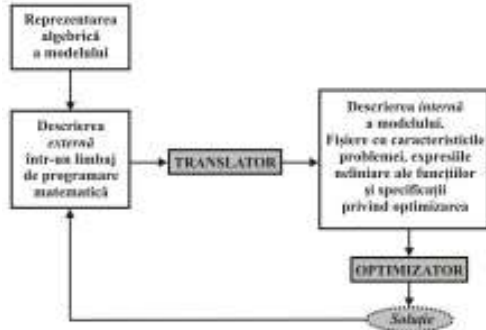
Reprezentarea algebrică a modelului

Descrierea *externă* într-un limbaj de programare matematică

TRANSLATOR

Descrierea *internă* a modelului. Fişiere cu caracteristicile problemei, expresiile neliniare ale funcţiilor şi specificaţii privind optimizarea

OPTIMIZATOR

*Soluţie*